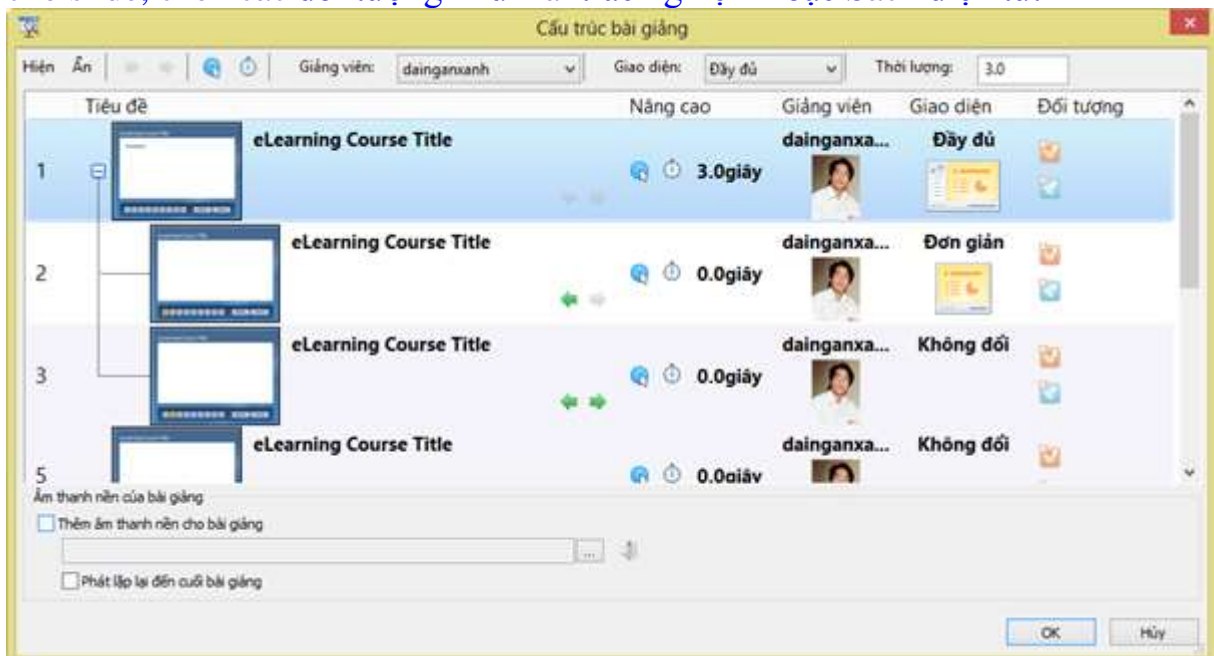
Cấu trúc bài giảng

Hiện Ẩn Giảng viên: dainganxanh Giao diện: Đầy đủ Thời lượng: 3.0

| | Tiêu đề | Nâng cao | Giảng viên | Giao diện | Đối tượng |
|---|---|---|---|---|---|
| 1 | eLearning Course Title | 3.0giây | dainganxa... | Đầy đủ | |
| 2 | eLearning Course Title | 0.0giây | dainganxa... | Đơn giản | |
| 3 | eLearning Course Title | 0.0giây | dainganxa... | Không đổi | |
| 5 | eLearning Course Title | 0.0giây | dainganxa... | Không đổi | |

Âm thanh nền của bài giảng
Thêm âm thanh nền cho bài giảng
...
Phát lặp lại đến cuối bài giảng

OK Hủy